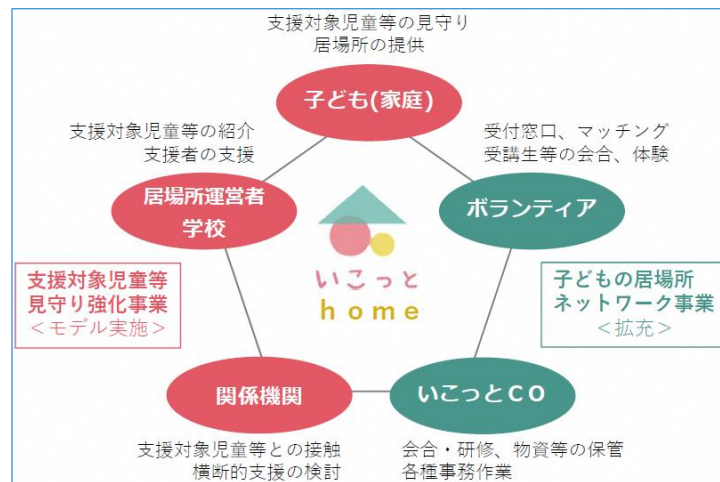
支援対象児童等の見守り
居場所の提供

子ども(家庭)

支援対象児童等の紹介
支援者の支援

受付窓口、マッチング
受講生等の会合、体験

居場所運営者
学校

ボランティア

いこっと
home

支援対象児童等
見守り強化事業
＜モデル実施＞

子どもの居場所
ネットワーク事業
＜拡充＞

関係機関

いこっとCO

支援対象児童等との接触
横断的支援の検討

会合・研修、物資等の保管
各種事務作業